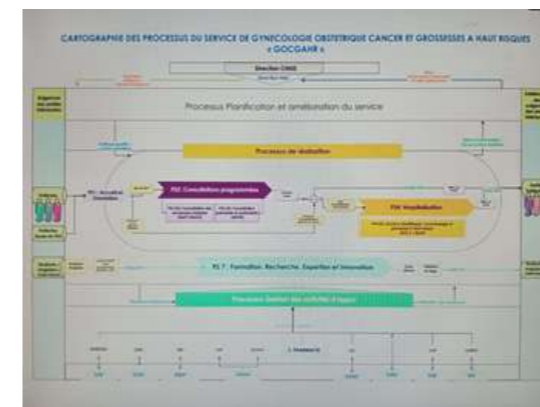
CARTOGRAPHIE DES PROCESSUS DU SERVICE DE GYNECOLOGIE OBSTETRIQUE CANCER ET GROSSESSES A HAUT RISQUES « GOCGAHR »

Direction CHUS

Processus Planification et amélioration du service

Processus de réalisation

PS1 : Accueil et Orientation

PS2 : Consultations programmées

PS4 : Hospitalisation

PS 7 : Formation, Recherche, Expertise et Innovation

Processus Gestion des activités d'appui

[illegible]